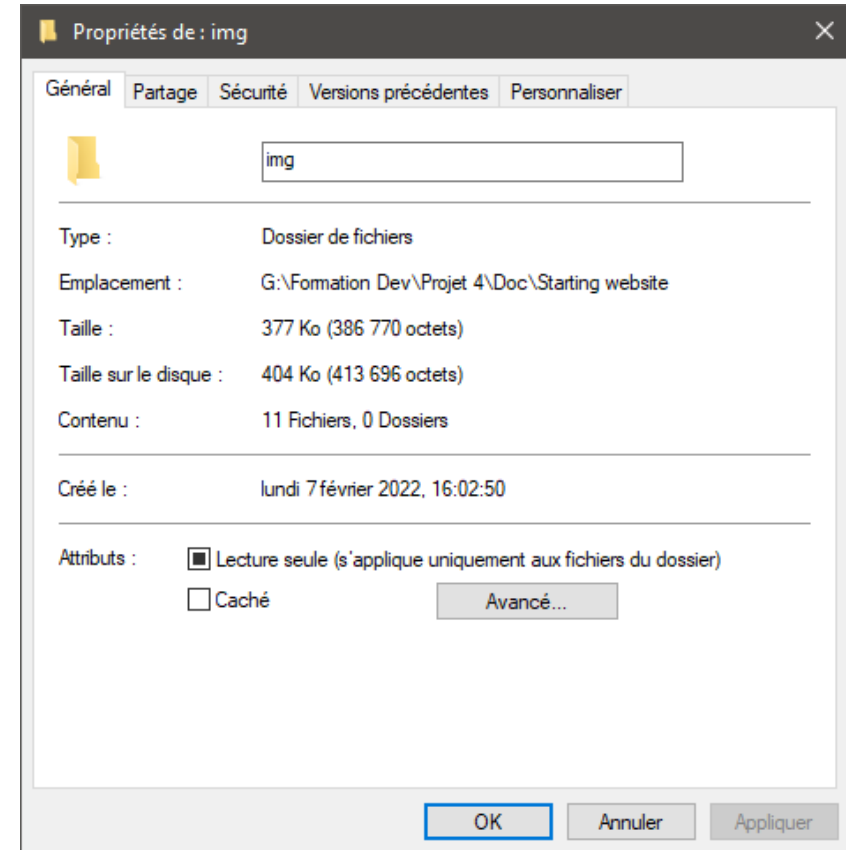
Propriétés de : img

Général | Partage | Sécurité | Versions précédentes | Personnaliser

img

Type : Dossier de fichiers

Emplacement : G:\Formation Dev\Projet 4\Doc\Starting website

Taille : 377 Ko (386 770 octets)

Taille sur le disque : 404 Ko (413 696 octets)

Contenu : 11 Fichiers, 0 Dossiers

Créé le : lundi 7 février 2022, 16:02:50

Attributs : Lecture seule (s'applique uniquement aux fichiers du dossier)

Caché

Avancé...

OK Annuler Appliquer